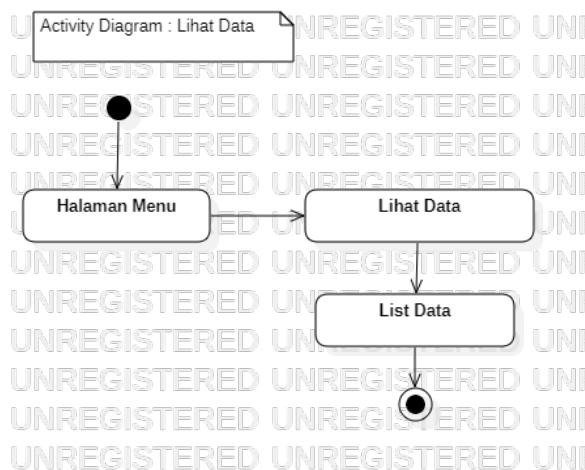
Activity Diagram : Lihat Data

Halaman Menu

Lihat Data

List Data

UNREGISTERED UNREGISTERED UNI
UNREGISTERED UNREGISTERED UNI
UNREGISTERED UNREGISTERED UNI
UNREGISTERED UNREGISTERED UNI
UNREGISTERED UNREGISTERED UNI
UNREGISTERED UNREGISTERED UNI
UNREGISTERED UNREGISTERED UNI
UNREGISTERED UNREGISTERED UNI
UNREGISTERED UNREGISTERED UNI
UNREGISTERED UNREGISTERED UNI
UNREGISTERED UNREGISTERED UNI
UNREGISTERED UNREGISTERED UNI